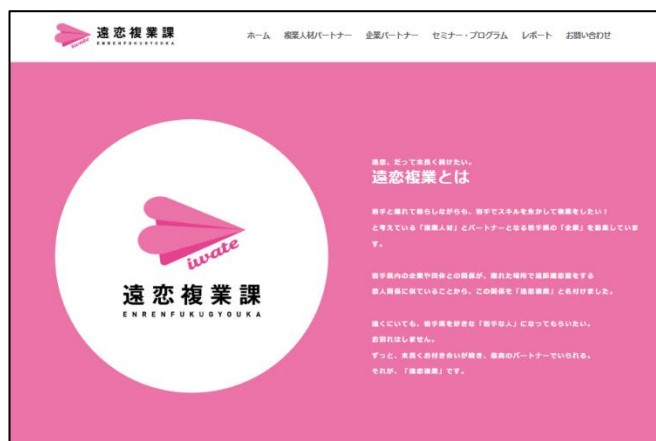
遠恋複業課
ENRENFUKUGYOUKA

ホーム　複業人材パートナー　企業パートナー　セミナー・プログラム　レポート　お問い合わせ

iwate
遠恋複業課
ENRENFUKUGYOUKA

遠恋、だって末長く続けたい。
遠恋複業とは

岩手と離れて暮らしながらも、岩手でスキルを生かして複業をしたい！
と考えている「複業人材」とパートナーとなる岩手県の「企業」を募集しています。

岩手県内の企業や団体との関係が、離れた場所で遠距離恋愛をする
恋人関係に似ていることから、この関係を「遠恋複業」と名付けました。

遠くにいても、岩手県を好きな「岩手な人」になってもらいたい。
お別れはしません。
ずっと、末長くお付き合いが続き、最良のパートナーでいられる。
それが、「遠恋複業」です。